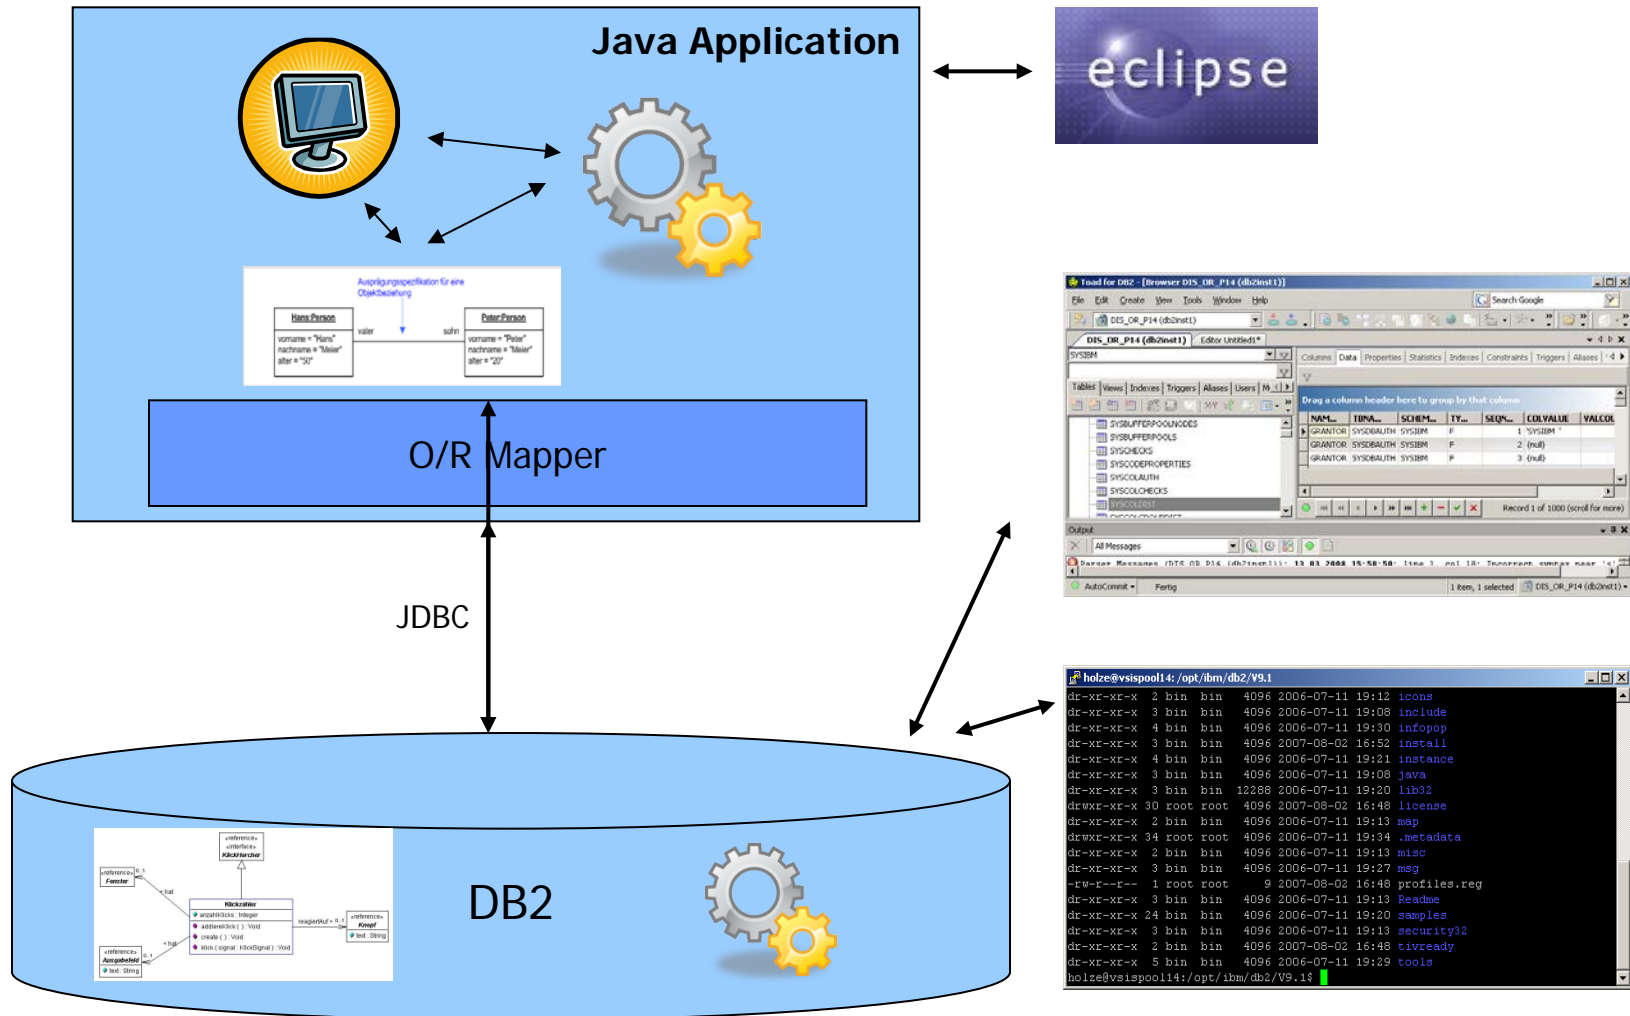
Java Application

eclipse

Ausprägungsspezifikation für eine Objektbeziehung

Hans:Person
vorname = "Hans"
nachname = "Meier"
alter = "50"

vater

sohn

Peter:Person
vorname = "Peter"
nachname = "Meier"
alter = "20"

O/R Mapper

JDBC

DB2

«reference» «interface» KlickHorcher

«reference» Fenster

0..1

hat

Klickzahler
anzahlKlicks : Integer
addiereKlick ( ) : Void
create ( ) : Void
klick ( signal : KlickSignal ) : Void

reagiertAuf

0..1

«reference» Knopf
text : String

hat

0..1

«reference» Ausgabefeld
text : String

Toad for DB2 - [Browser DIS_OR_P14 (db2inst1)]
File Edit Create View Tools Window Help
Search Google
DIS_OR_P14 (db2inst1)
DIS_OR_P14 (db2inst1) Editor Untitled1*
SYSIBM
Tables Views Indexes Triggers Aliases Users
SYSBUFFERPOOLNODES
SYSBUFFERPOOLS
SYSCHECKS
SYSCODEPROPERTIES
SYSCOLAUTH
SYSCOLCHECKS
SYSCOLDIST
Columns Data Properties Statistics Indexes Constraints Triggers Aliases
Drag a column header here to group by that column
| NAM... | TBNA... | SCHEM... | TY... | SEQN... | COLVALUE | VALCOL |
|---|---|---|---|---|---|---|
| GRANTOR | SYSDBAUTH | SYSIBM | F | 1 | 'SYSIBM ' | |
| GRANTOR | SYSDBAUTH | SYSIBM | F | 2 | (null) | |
| GRANTOR | SYSDBAUTH | SYSIBM | F | 3 | (null) | |
Record 1 of 1000 (scroll for more)
Output
All Messages
Parser Messages (DIS_OR_P14 (db2inst1)): 13.03.2008 15:58:58: line 1, col 18: Incorrect syntax near 's'
AutoCommit Fertig 1 item, 1 selected DIS_OR_P14 (db2inst1)

holze@vsispool14: /opt/ibm/db2/V9.1
dr-xr-xr-x 2 bin bin 4096 2006-07-11 19:12 icons
dr-xr-xr-x 3 bin bin 4096 2006-07-11 19:08 include
dr-xr-xr-x 4 bin bin 4096 2006-07-11 19:30 infopop
dr-xr-xr-x 3 bin bin 4096 2007-08-02 16:52 install
dr-xr-xr-x 4 bin bin 4096 2006-07-11 19:21 instance
dr-xr-xr-x 3 bin bin 4096 2006-07-11 19:08 java
dr-xr-xr-x 3 bin bin 12288 2006-07-11 19:20 lib32
drwxr-xr-x 30 root root 4096 2007-08-02 16:48 license
dr-xr-xr-x 2 bin bin 4096 2006-07-11 19:13 map
drwxr-xr-x 34 root root 4096 2006-07-11 19:34 .metadata
dr-xr-xr-x 2 bin bin 4096 2006-07-11 19:13 misc
dr-xr-xr-x 3 bin bin 4096 2006-07-11 19:27 msg
-rw-r--r-- 1 root root 9 2007-08-02 16:48 profiles.reg
dr-xr-xr-x 3 bin bin 4096 2006-07-11 19:13 Readme
dr-xr-xr-x 24 bin bin 4096 2006-07-11 19:20 samples
dr-xr-xr-x 3 bin bin 4096 2006-07-11 19:13 security32
dr-xr-xr-x 2 bin bin 4096 2007-08-02 16:48 tivready
dr-xr-xr-x 5 bin bin 4096 2006-07-11 19:29 tools
holze@vsispool14:/opt/ibm/db2/V9.1$